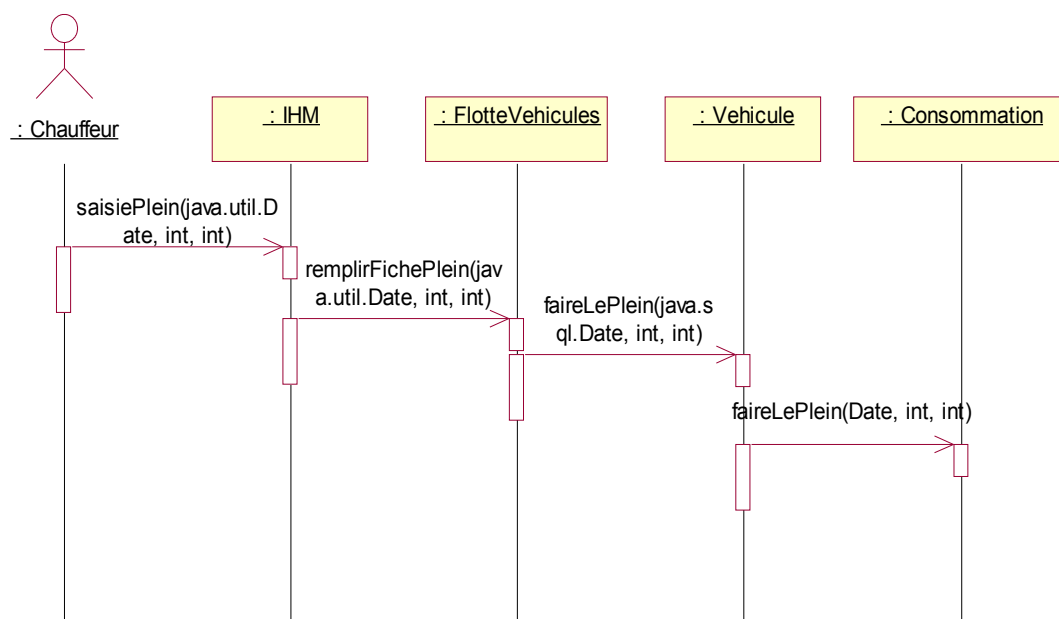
: Chauffeur

: IHM

: FlotteVehicules

: Vehicule

: Consommation

saisiePlein(java.util.Date, int, int)

remplirFichePlein(java.util.Date, int, int)

faireLePlein(java.sql.Date, int, int)

faireLePlein(Date, int, int)